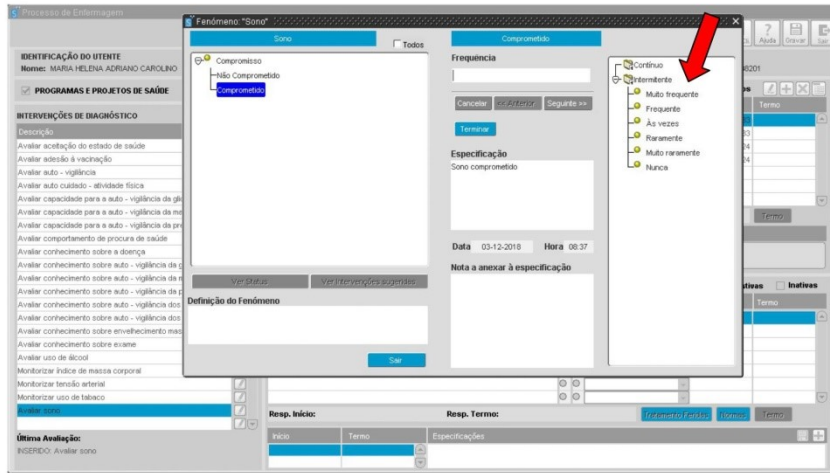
Processo de Enfermagem

Fenómeno: "Sono"

Sono

Todos

Compromisso
Não Comprometido
Comprometido

Comprometido

Frequência

Cancelar
<< Anterior
Seguinte >>

Terminar

Especificação
Sono comprometido

Data 03-12-2018 Hora 08:37

Nota a anexar à especificação

Contínuo
Intermitente
Muito frequente
Frequente
Às vezes
Raramente
Muito raramente
Nunca

Ver Status
Ver Intervenções sugeridas

Definição do Fenómeno

Sair

Ajuda
Gravar

IDENTIFICAÇÃO DO UTENTE
Nome: MARIA HELENA ADRIANO CAROLINO

8201

PROGRAMAS E PROJETOS DE SAÚDE

INTERVENÇÕES DE DIAGNÓSTICO

Descrição
Avaliar aceitação do estado de saúde
Avaliar adesão à vacinação
Avaliar auto - vigilância
Avaliar auto cuidado - atividade física
Avaliar capacidade para a auto - vigilância da gl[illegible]
Avaliar capacidade para a auto - vigilância da m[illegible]
Avaliar capacidade para a auto - vigilância da pr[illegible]
Avaliar comportamento de procura de saúde
Avaliar conhecimento sobre a doença
Avaliar conhecimento sobre auto - vigilância da g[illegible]
Avaliar conhecimento sobre auto - vigilância da n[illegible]
Avaliar conhecimento sobre auto - vigilância da p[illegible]
Avaliar conhecimento sobre auto - vigilância dos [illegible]
Avaliar conhecimento sobre auto - vigilância dos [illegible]
Avaliar conhecimento sobre envelhecimento mas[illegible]
Avaliar conhecimento sobre exame
Avaliar uso de álcool
Monitorizar índice de massa corporal
Monitorizar tensão arterial
Monitorizar uso de tabaco
Avaliar sono

Termo
Termo
Inativas
Termo

Resp. Início:
Resp. Termo:
Tratamento Feridas
Termo

Última Avaliação:
INSERIDO: Avaliar sono

Início
Termo
Especificações